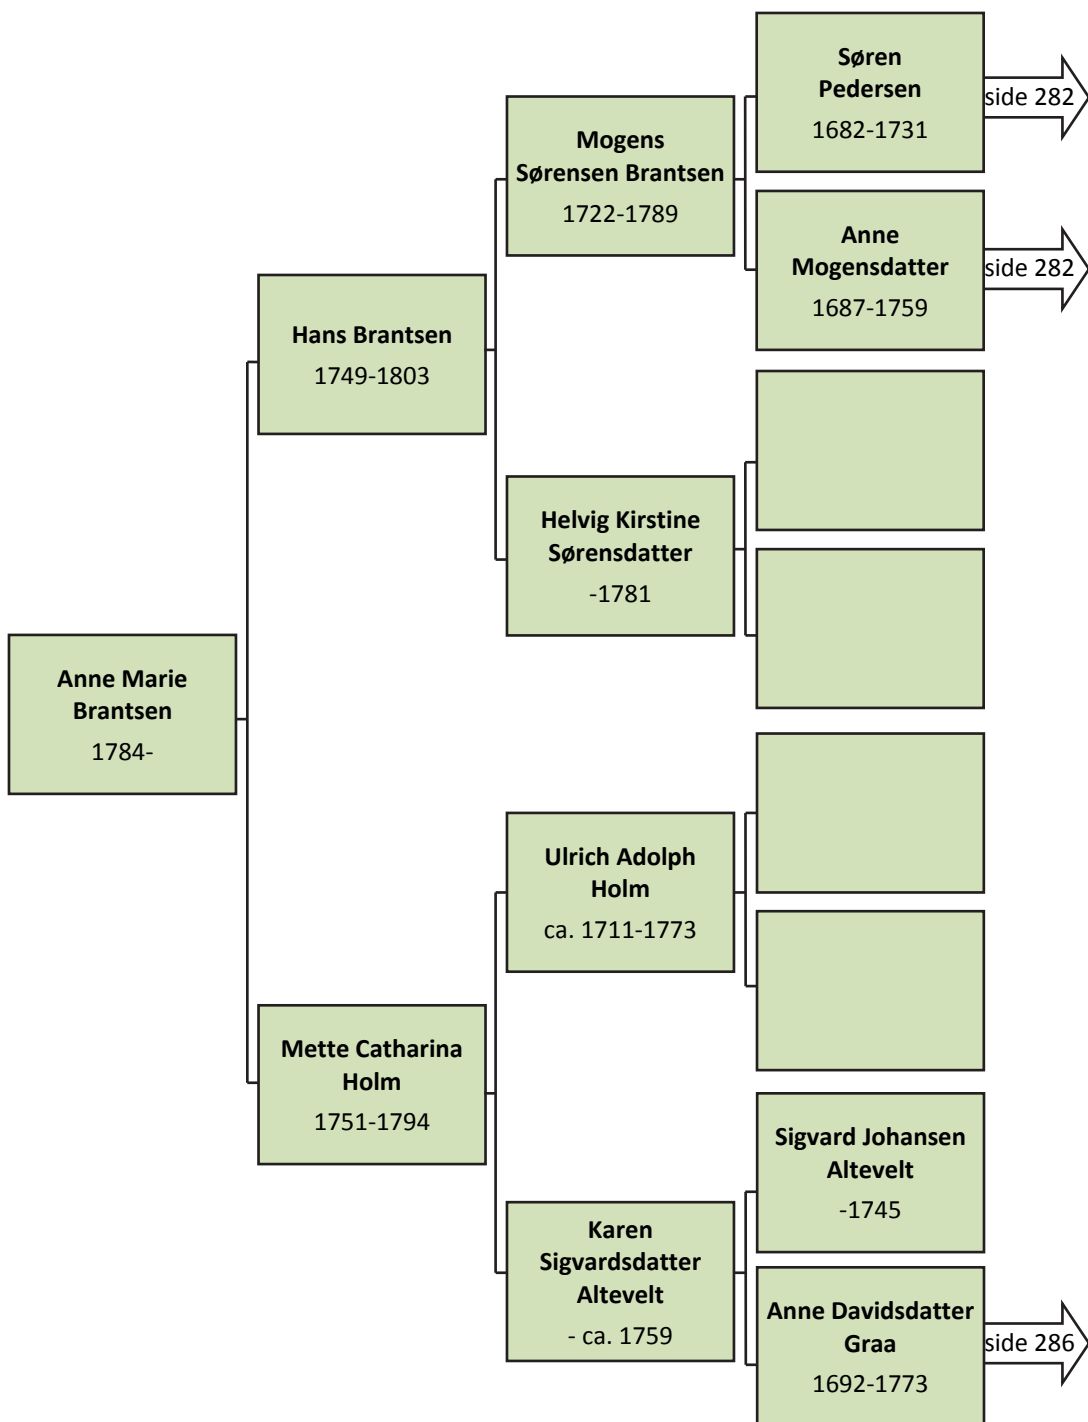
Anne Marie Brantsen
1784-

Hans Brantsen
1749-1803

Mogens Sørensen Brantsen
1722-1789

Søren Pedersen
1682-1731

side 282

Anne Mogensdatter
1687-1759

side 282

Helvig Kirstine Sørensdatter
-1781

Mette Catharina Holm
1751-1794

Ulrich Adolph Holm
ca. 1711-1773

Karen Sigvardsdatter Altevelt
- ca. 1759

Sigvard Johansen Altevelt
-1745

Anne Davidsdatter Graa
1692-1773

side 286